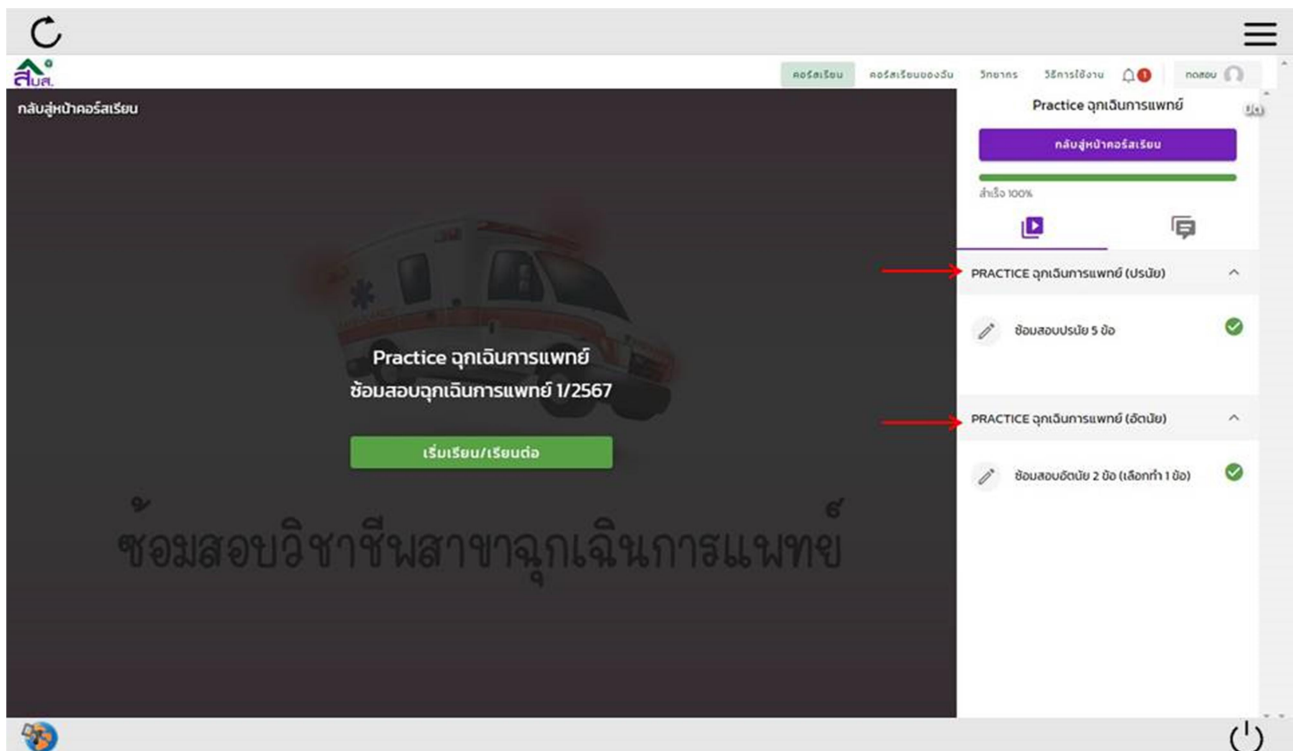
สบส.

คอร์สเรียน คอร์สเรียนของฉัน วิทยากร วิธีการใช้งาน ทดสอบ

กลับสู่หน้าคอร์สเรียน

Practice ฉุกเฉินการแพทย์
ซ้อมสอบฉุกเฉินการแพทย์ 1/2567

เริ่มเรียน/เรียนต่อ

ซ้อมสอบวิชาชีพสาขาฉุกเฉินการแพทย์

Practice ฉุกเฉินการแพทย์

กลับสู่หน้าคอร์สเรียน

สำเร็จ 100%

PRACTICE ฉุกเฉินการแพทย์ (ปรนัย)

ซ้อมสอบปรนัย 5 ข้อ

PRACTICE ฉุกเฉินการแพทย์ (อัตนัย)

ซ้อมสอบอัตนัย 2 ข้อ (เลือกทำ 1 ข้อ)